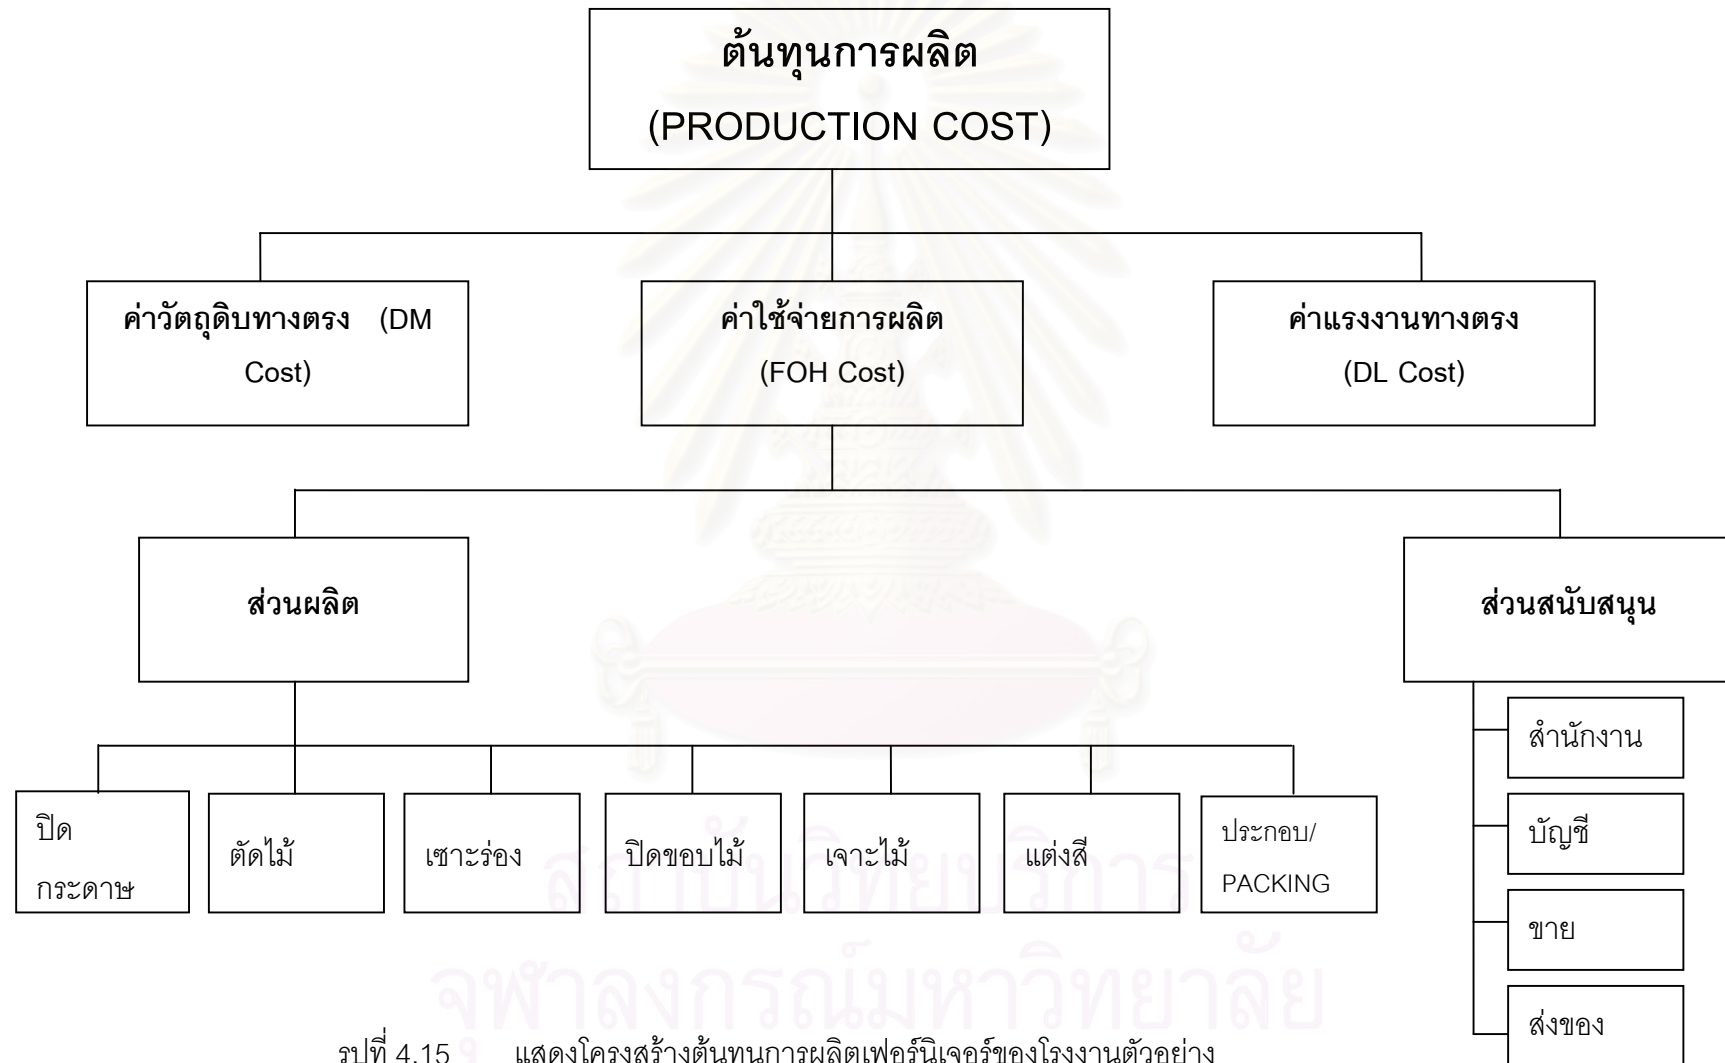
ต้นทุนการผลิต
(PRODUCTION COST)

ค่าวัตถุดิบทางตรง (DM Cost)

ค่าใช้จ่ายการผลิต
(FOH Cost)

ค่าแรงงานทางตรง
(DL Cost)

ส่วนผลิต

ส่วนสนับสนุน

ปิดกระดาษ

ตัดไม้

เซาะร่อง

ปิดขอบไม้

เจาะไม้

แต่งสี

ประกอบ/PACKING

สำนักงาน

บัญชี

ขาย

ส่งของ

สถาบันวิทยบริการ
จุฬาลงกรณ์มหาวิทยาลัย

รูปที่ 4.15 แสดงโครงสร้างต้นทุนการผลิตเฟอร์นิเจอร์ของโรงงานตัวอย่าง